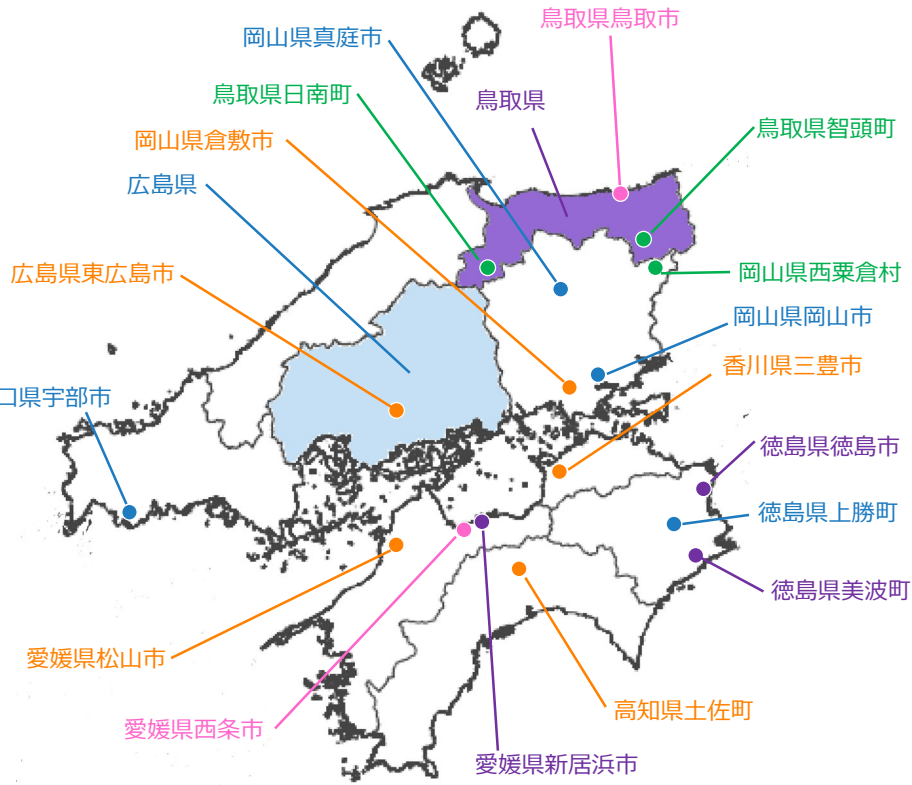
鳥取県鳥取市

岡山県真庭市

鳥取県日南町

鳥取県

鳥取県智頭町

岡山県倉敷市

広島県

広島県東広島市

岡山県西粟倉村

岡山県岡山市

香川県三豊市

口県宇部市

徳島県徳島市

徳島県上勝町

徳島県美波町

愛媛県松山市

高知県土佐町

愛媛県西条市

愛媛県新居浜市